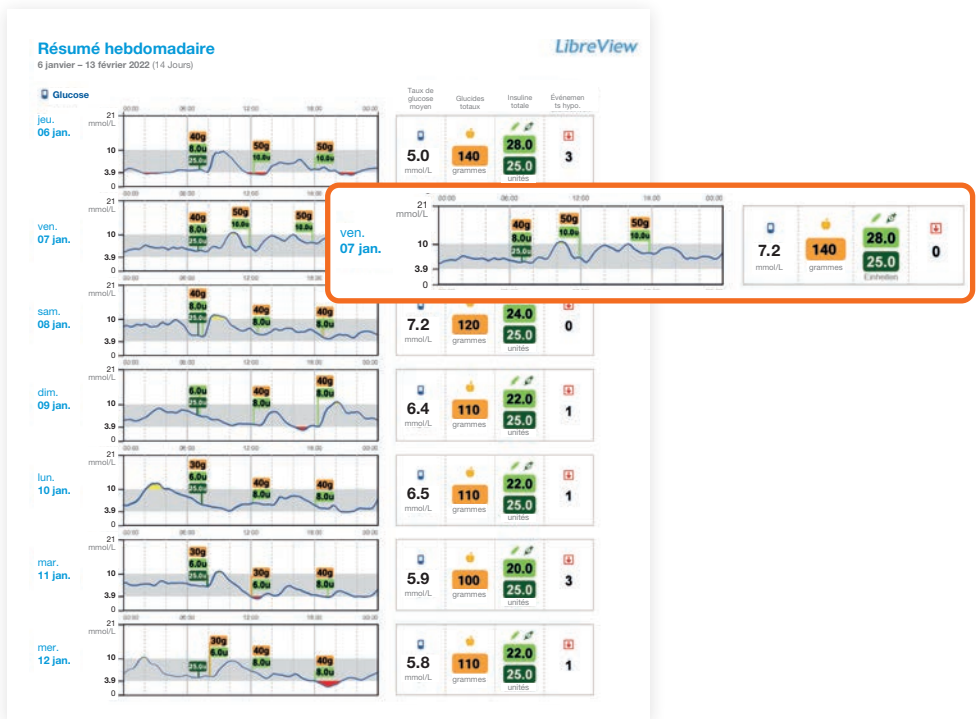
Résumé hebdomadaire

6 janvier – 13 février 2022 (14 Jours)

LibreView

Glucose

Taux de glucose moyen | Glucides totaux | Insuline totale | Événements hypo.

jeu. 06 jan.
21 mmol/L 10 3.9 0
00:00 06:00 12:00 18:00 00:00
40g 8.0u 25.0u 50g 10.0u 50g 10.0u
5.0 mmol/L 140 grammes 28.0 25.0 unités 3

ven. 07 jan.
21 mmol/L 10 3.9 0
40g 8.0u 25.0u 50g 10.0u 50g 10.0u

ven. 07 jan.
21 mmol/L 10 3.9 0
00:00 06:00 12:00 18:00 00:00
40g 8.0u 25.0u 50g 10.0u 50g 10.0u
7.2 mmol/L 140 grammes 28.0 25.0 Einheiten 0

sam. 08 jan.
21 mmol/L 10 3.9 0
00:00 06:00 12:00 18:00 00:00
40g 8.0u 25.0u 40g 8.0u 40g 8.0u
7.2 mmol/L 120 grammes 24.0 25.0 unités 0

dim. 09 jan.
21 mmol/L 10 3.9 0
00:00 06:00 12:00 18:00 00:00
6.0u 25.0u 40g 8.0u 40g 8.0u
6.4 mmol/L 110 grammes 22.0 25.0 unités 1

lun. 10 jan.
21 mmol/L 10 3.9 0
00:00 06:00 12:00 18:00 00:00
30g 6.0u 25.0u 40g 8.0u 40g 8.0u
6.5 mmol/L 110 grammes 22.0 25.0 unités 1

mar. 11 jan.
21 mmol/L 10 3.9 0
00:00 06:00 12:00 18:00 00:00
30g 6.0u 25.0u 30g 6.0u 40g 8.0u
5.9 mmol/L 100 grammes 20.0 25.0 unités 3

mer. 12 jan.
21 mmol/L 10 3.9 0
00:00 06:00 12:00 18:00 00:00
30g 6.0u 25.0u 40g 8.0u 40g 8.0u
5.8 mmol/L 110 grammes 22.0 25.0 unités 1